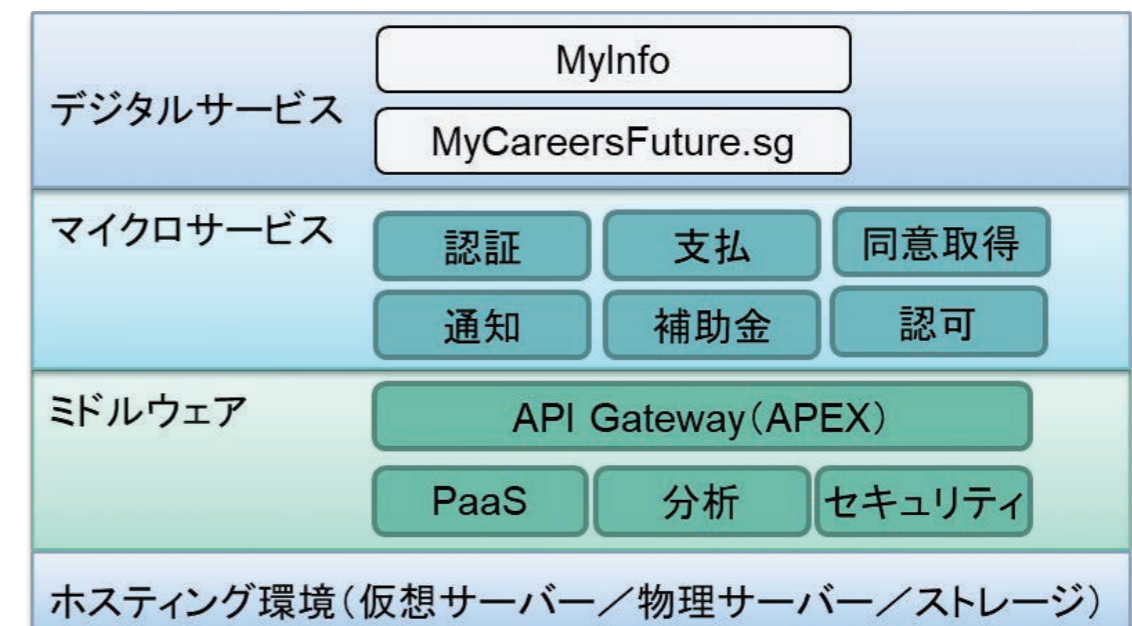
デジタルサービス

MyInfo

MyCareersFuture.sg

マイクロサービス

認証

支払

同意取得

通知

補助金

認可

ミドルウェア

API Gateway（APEX）

PaaS

分析

セキュリティ

ホスティング環境（仮想サーバー／物理サーバー／ストレージ）